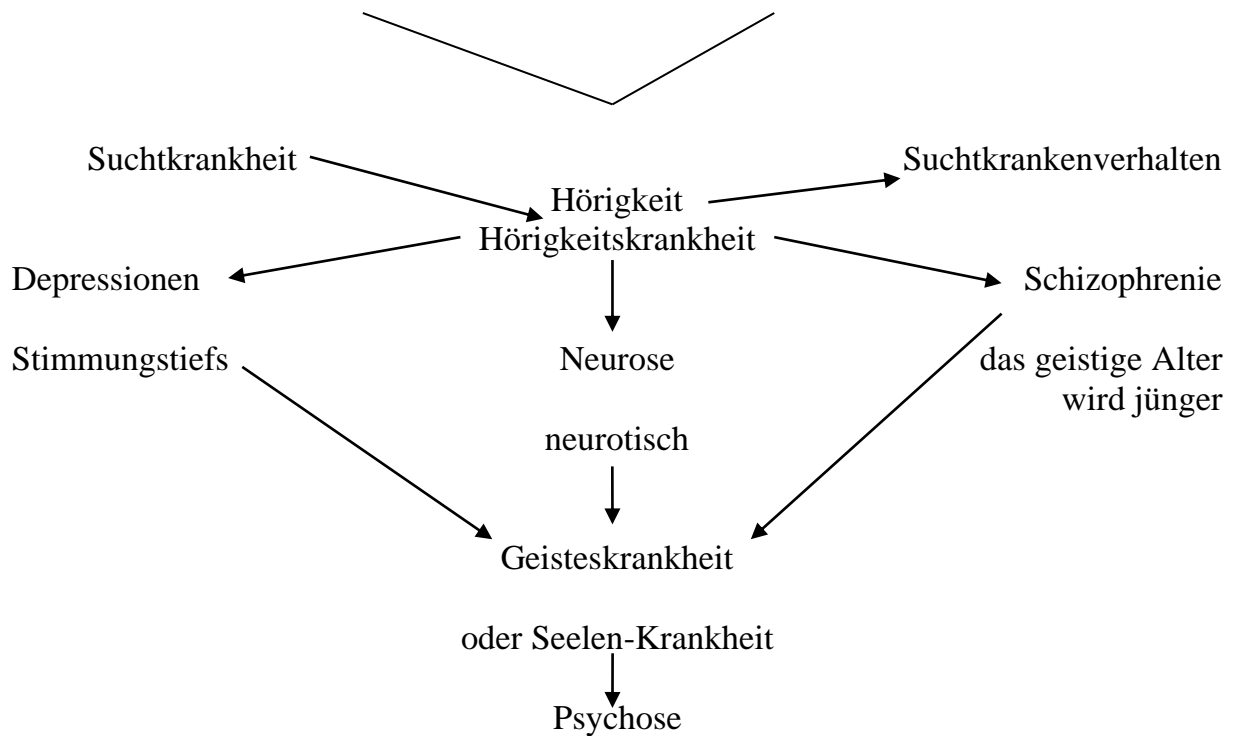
Suchtkrankheit

Suchtkrankenverhalten

Hörigkeit
Hörigkeitskrankheit

Depressionen

Schizophrenie

Stimmungstiefs

Neurose

das geistige Alter wird jünger

neurotisch

Geisteskrankheit

oder Seelen-Krankheit

Psychose